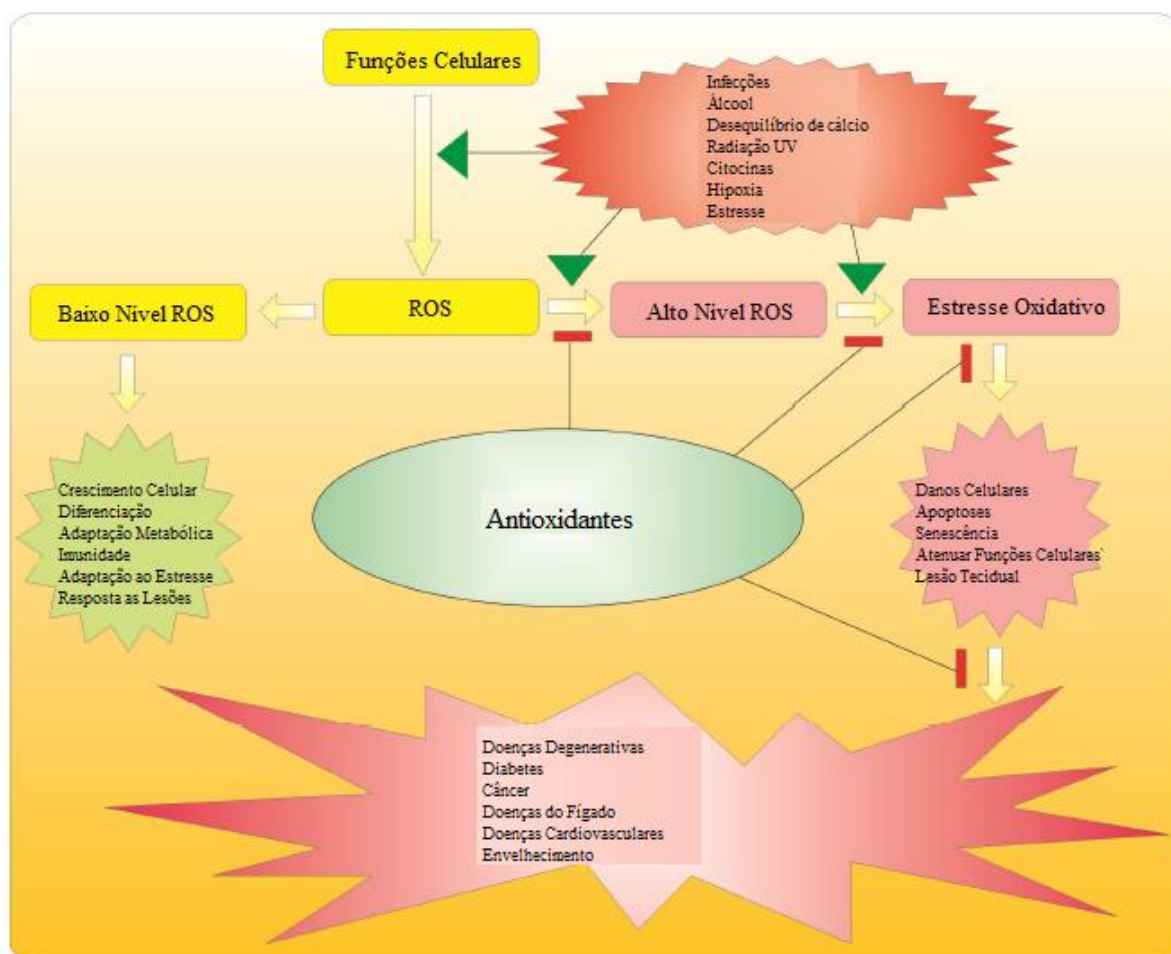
Funções Celulares

Infecções
Álcool
Desequilíbrio de cálcio
Radiação UV
Citocinas
Hipoxia
Estresse

Baixo Nivel ROS

ROS

Alto Nivel ROS

Estresse Oxidativo

Crescimento Celular
Diferenciação
Adaptação Metabólica
Imunidade
Adaptação ao Estresse
Resposta as Lesões

Antioxidantes

Danos Celulares
Apoptoses
Senescência
Atenuar Funções Celulares`
Lesão Tecidual

Doenças Degenerativas
Diabetes
Câncer
Doenças do Fígado
Doenças Cardiovasculares
Envelhecimento